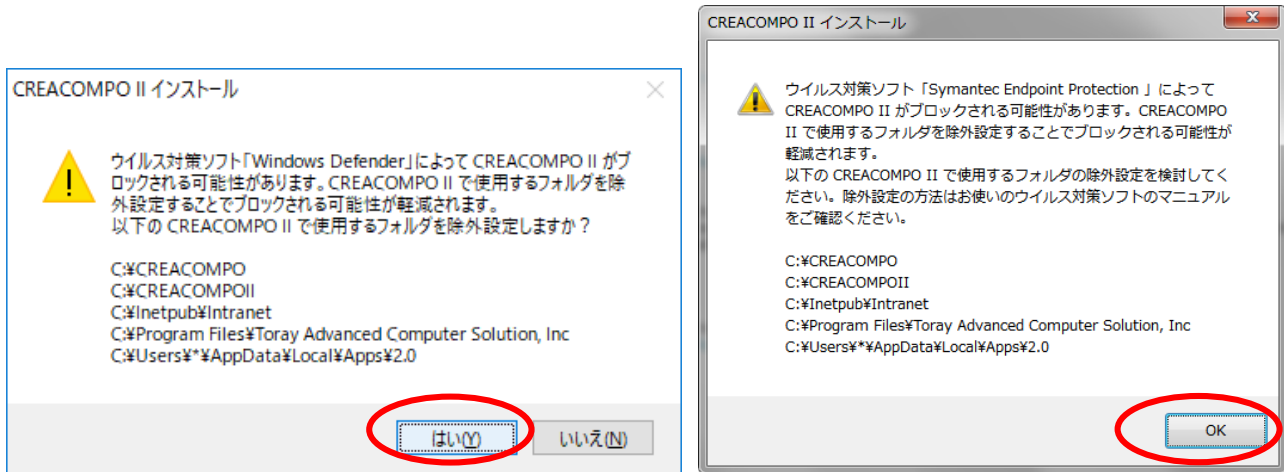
CREACOMPO II インストール

ウイルス対策ソフト「Windows Defender」によって CREACOMPO II がブロックされる可能性があります。CREACOMPO II で使用するフォルダを除外設定することでブロックされる可能性が軽減されます。
以下の CREACOMPO II で使用するフォルダを除外設定しますか？

C:¥CREACOMPO
C:¥CREACOMPOII
C:¥Inetpub¥Intranet
C:¥Program Files¥Toray Advanced Computer Solution, Inc
C:¥Users¥*¥AppData¥Local¥Apps¥2.0

はい(Y)　いいえ(N)

CREACOMPO II インストール

ウイルス対策ソフト「Symantec Endpoint Protection 」によって CREACOMPO II がブロックされる可能性があります。CREACOMPO II で使用するフォルダを除外設定することでブロックされる可能性が軽減されます。
以下の CREACOMPO II で使用するフォルダの除外設定を検討してください。除外設定の方法はお使いのウイルス対策ソフトのマニュアルをご確認ください。

C:¥CREACOMPO
C:¥CREACOMPOII
C:¥Inetpub¥Intranet
C:¥Program Files¥Toray Advanced Computer Solution, Inc
C:¥Users¥*¥AppData¥Local¥Apps¥2.0

OK